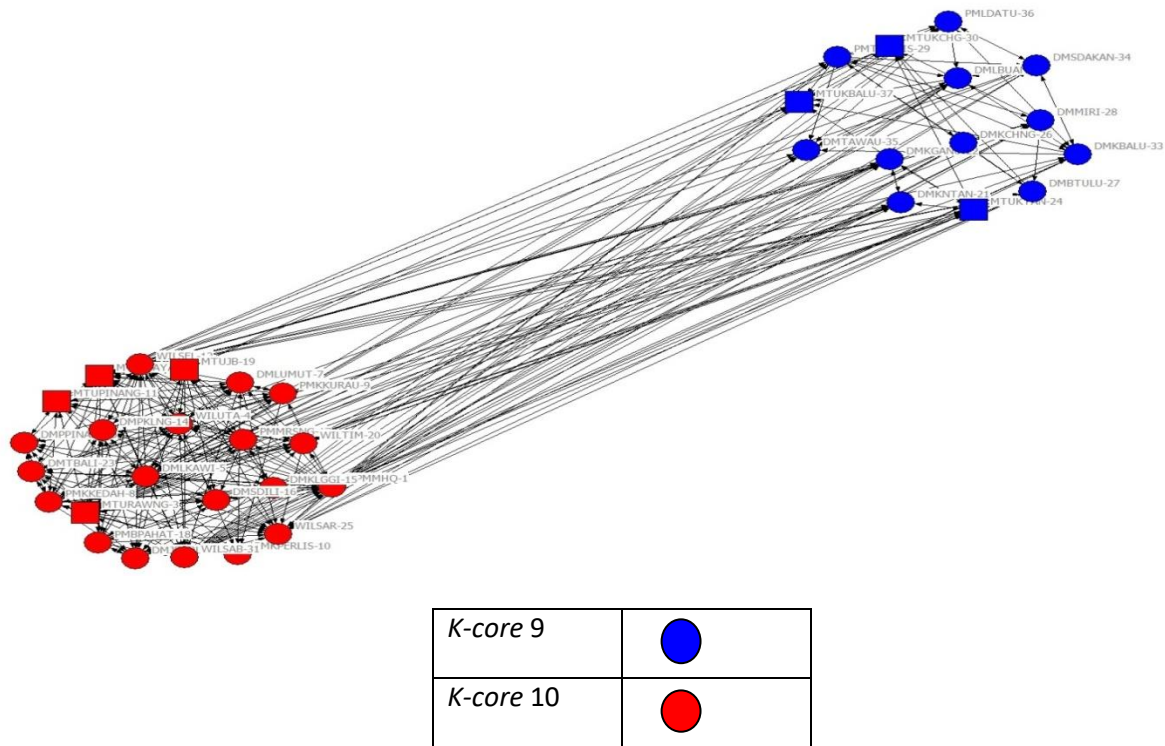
PMLDATU-36
PMT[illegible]S-29
MTUKCHG-30
DMSDAKAN-34
DMLBUA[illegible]
MTUKBALU-37
DMMIRI-28
DMKCHNG-26
DMKBALU-33
DMTAWAU-35
DMKGAN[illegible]
DMBTULU-27
DMKNTAN-21
MTUKTAN-24
WILSEL
MTUJB-19
DMLUMUT-7
PMKKURAU-9
MTUPINANG-11
WILUTA-4
DMPKLNG-14
PMMRSNG
DMPPINA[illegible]
WILTIM-20
DMTBALI-2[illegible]
DMLKAWI-5
DMKLGGI-15
MMHQ-1
PMKKEDAH-8
DMSDILI-16
MTURAWNG-3
WILSAR-25
PMBPAHAT-18
DM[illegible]
WILSAB-31
MKPERLIS-10

| *K-core* 9 | |
|---|---|
| *K-core* 10 | |